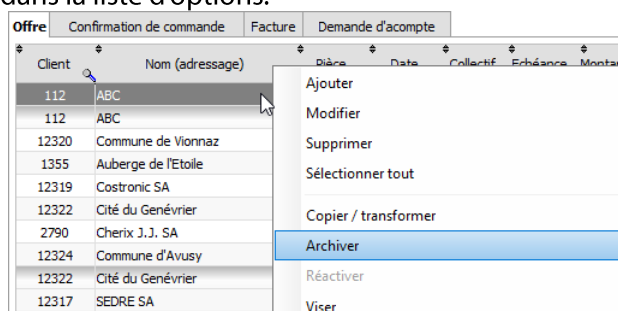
dans la liste d'options.

Offre | Confirmation de commande | Facture | Demande d'acompte

| Client | Nom (adressage) | Pièce | Date | Collectif | Echéance | Montan |
|---|---|---|---|---|---|---|
| 112 | ABC | | | | | |
| 112 | ABC | | | | | |
| 12320 | Commune de Vionnaz | | | | | |
| 1355 | Auberge de l'Etoile | | | | | |
| 12319 | Costronic SA | | | | | |
| 12322 | Cité du Genévrier | | | | | |
| 2790 | Cherix J.J. SA | | | | | |
| 12324 | Commune d'Avusy | | | | | |
| 12322 | Cité du Genévrier | | | | | |
| 12317 | SEDRE SA | | | | | |

Ajouter
Modifier
Supprimer
Sélectionner tout
Copier / transformer
Archiver
Réactiver
Viser